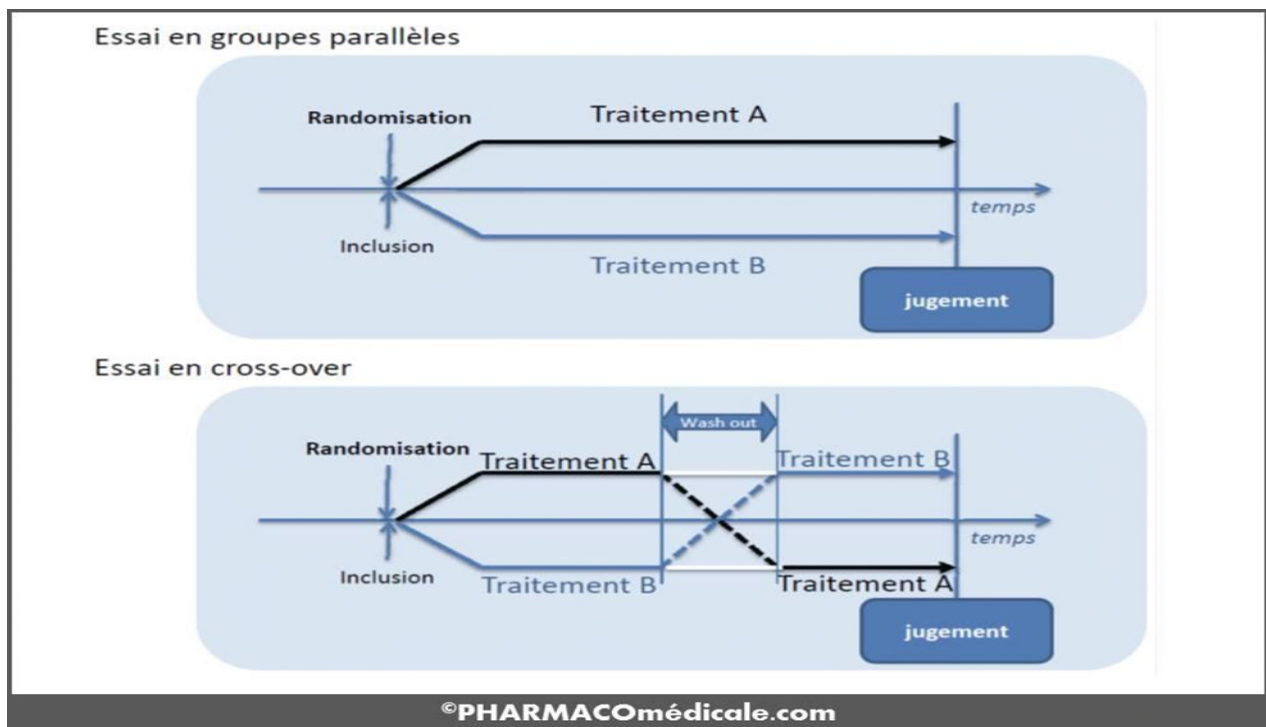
Essai en groupes parallèles

Randomisation

Traitement A

temps

Inclusion

Traitement B

jugement

Essai en cross-over

Wash out

Randomisation

Traitement A

Traitement B

temps

Inclusion

Traitement B

Traitement A

jugement

©PHARMACOmédicale.com